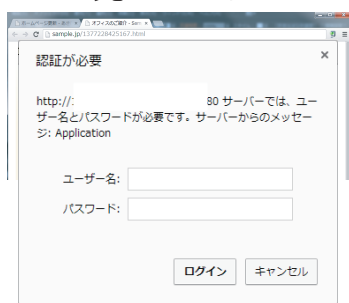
ホームページ更新・表示 × オフィスのご案内 - Sam ×

sample.jp/1377228425167.html

認証が必要

×

http://: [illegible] 80 サーバーでは、ユーザー名とパスワードが必要です。サーバーからのメッセージ: Application

ユーザー名:

パスワード:

ログイン キャンセル